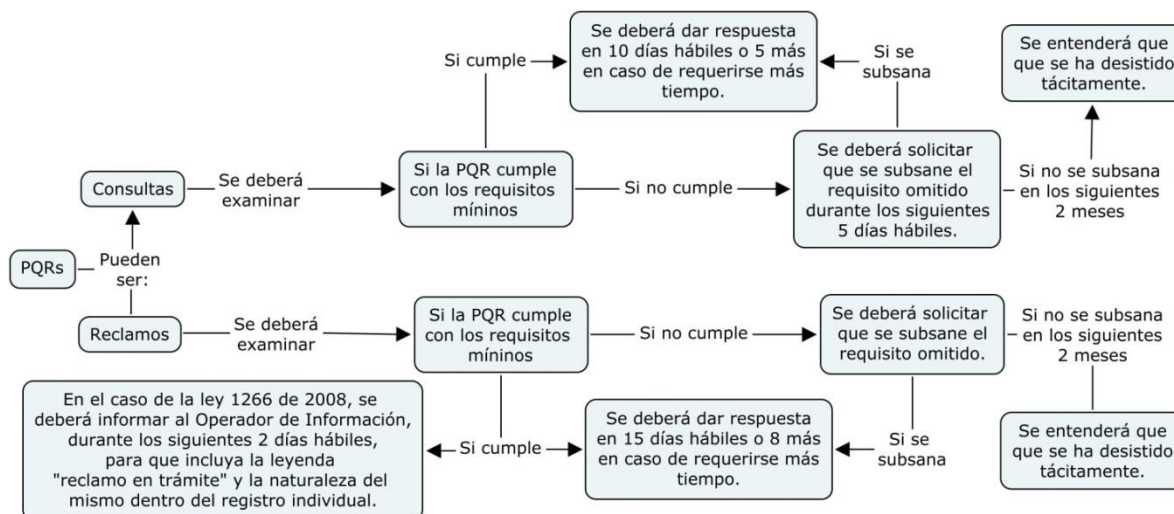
PQRs

Pueden ser:

Consultas

Se deberá examinar

Si la PQR cumple con los requisitos míninos

Si cumple

Se deberá dar respuesta en 10 días hábiles o 5 más en caso de requerirse más tiempo.

Si se subsana

Si no cumple

Se deberá solicitar que se subsane el requisito omitido durante los siguientes 5 días hábiles.

Si no se subsana en los siguientes 2 meses

Se entenderá que que se ha desistido tácitamente.

Reclamos

Se deberá examinar

Si la PQR cumple con los requisitos míninos

Si no cumple

Se deberá solicitar que se subsane el requisito omitido.

Si no se subsana en los siguientes 2 meses

Se entenderá que que se ha desistido tácitamente.

Si se subsana

Si cumple

Se deberá dar respuesta en 15 días hábiles o 8 más en caso de requerirse más tiempo.

En el caso de la ley 1266 de 2008, se deberá informar al Operador de Información, durante los siguientes 2 días hábiles, para que incluya la leyenda "reclamo en trámite" y la naturaleza del mismo dentro del registro individual.